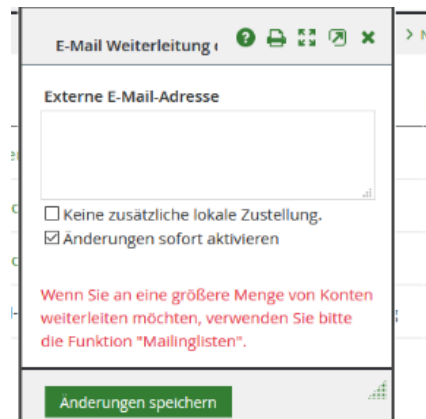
E-Mail Weiterleitung (

Externe E-Mail-Adresse

☐ Keine zusätzliche lokale Zustellung.
☑ Änderungen sofort aktivieren

Wenn Sie an eine größere Menge von Konten weiterleiten möchten, verwenden Sie bitte die Funktion "Mailinglisten".

Änderungen speichern